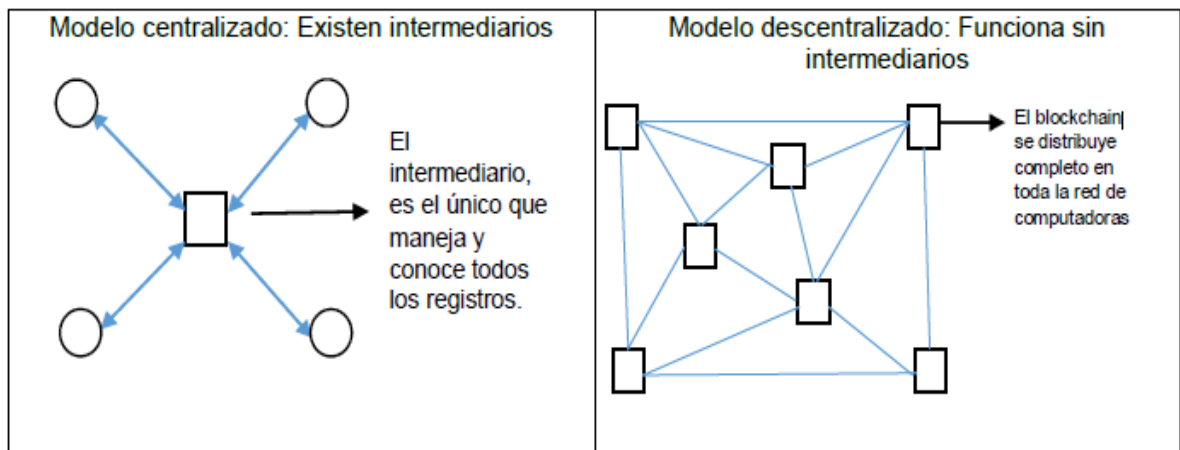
| Modelo centralizado: Existen intermediarios | Modelo descentralizado: Funciona sin intermediarios |
|---|---|
| El intermediario, es el único que maneja y conoce todos los registros. | El blockchain se distribuye completo en toda la red de computadoras |